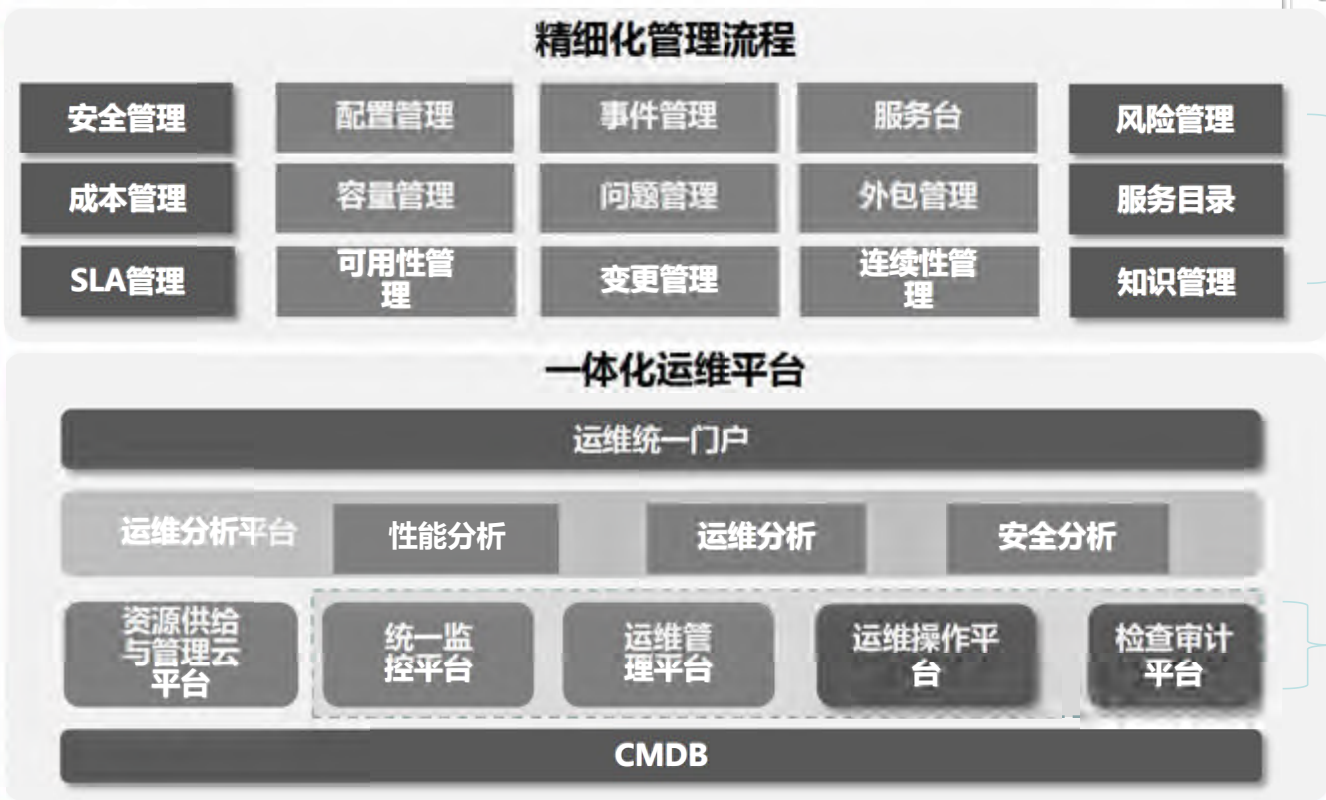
精细化管理流程

安全管理

配置管理

事件管理

服务台

风险管理

成本管理

容量管理

问题管理

外包管理

服务目录

SLA管理

可用性管理

变更管理

连续性管理

知识管理

一体化运维平台

运维统一门户

运维分析平台

性能分析

运维分析

安全分析

资源供给与管理云平台

统一监控平台

运维管理平台

运维操作平台

检查审计平台

CMDB